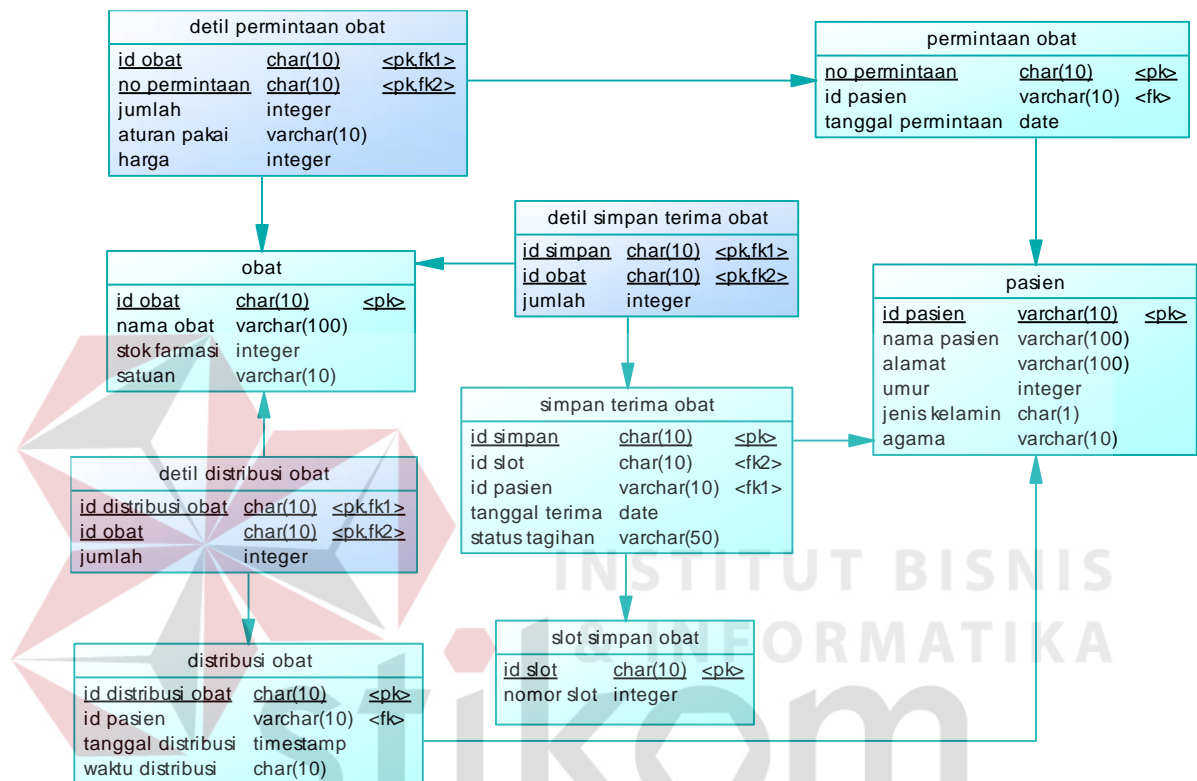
detil permintaan obat

| id obat | char(10) | <pk,fk1> |
|---|---|---|
| no permintaan | char(10) | <pk,fk2> |
| jumlah | integer | |
| aturan pakai | varchar(10) | |
| harga | integer | |

permintaan obat

| no permintaan | char(10) | <pk> |
|---|---|---|
| id pasien | varchar(10) | <fk> |
| tanggal permintaan | date | |

detil simpan terima obat

| id simpan | char(10) | <pk,fk1> |
|---|---|---|
| id obat | char(10) | <pk,fk2> |
| jumlah | integer | |

obat

| id obat | char(10) | <pk> |
|---|---|---|
| nama obat | varchar(100) | |
| stok farmasi | integer | |
| satuan | varchar(10) | |

pasien

| id pasien | varchar(10) | <pk> |
|---|---|---|
| nama pasien | varchar(100) | |
| alamat | varchar(100) | |
| umur | integer | |
| jenis kelamin | char(1) | |
| agama | varchar(10) | |

simpan terima obat

| id simpan | char(10) | <pk> |
|---|---|---|
| id slot | char(10) | <fk2> |
| id pasien | varchar(10) | <fk1> |
| tanggal terima | date | |
| status tagihan | varchar(50) | |

detil distribusi obat

| id distribusi obat | char(10) | <pk,fk1> |
|---|---|---|
| id obat | char(10) | <pk,fk2> |
| jumlah | integer | |

INSTITUT BISNIS & INFORMATIKA

slot simpan obat

| id slot | char(10) | <pk> |
|---|---|---|
| nomor slot | integer | |

distribusi obat

| id distribusi obat | char(10) | <pk> |
|---|---|---|
| id pasien | varchar(10) | <fk> |
| tanggal distribusi | timestamp | |
| waktu distribusi | char(10) | |

stikom